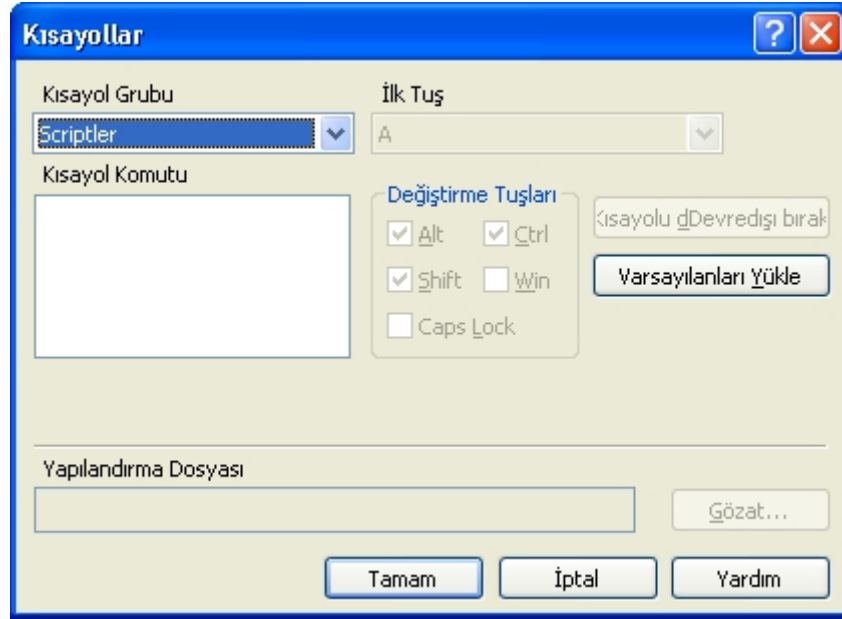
Kısayollar

?

Kısayol Grubu

Scriptler

İlk Tuş

A

Kısayol Komutu

Değiştirme Tuşları

Alt

Ctrl

Shift

Win

Caps Lock

Kısayolu dDevredışı bırak

Varsayılanları Yükle

Yapılandırma Dosyası

Gözat...

Tamam

İptal

Yardım